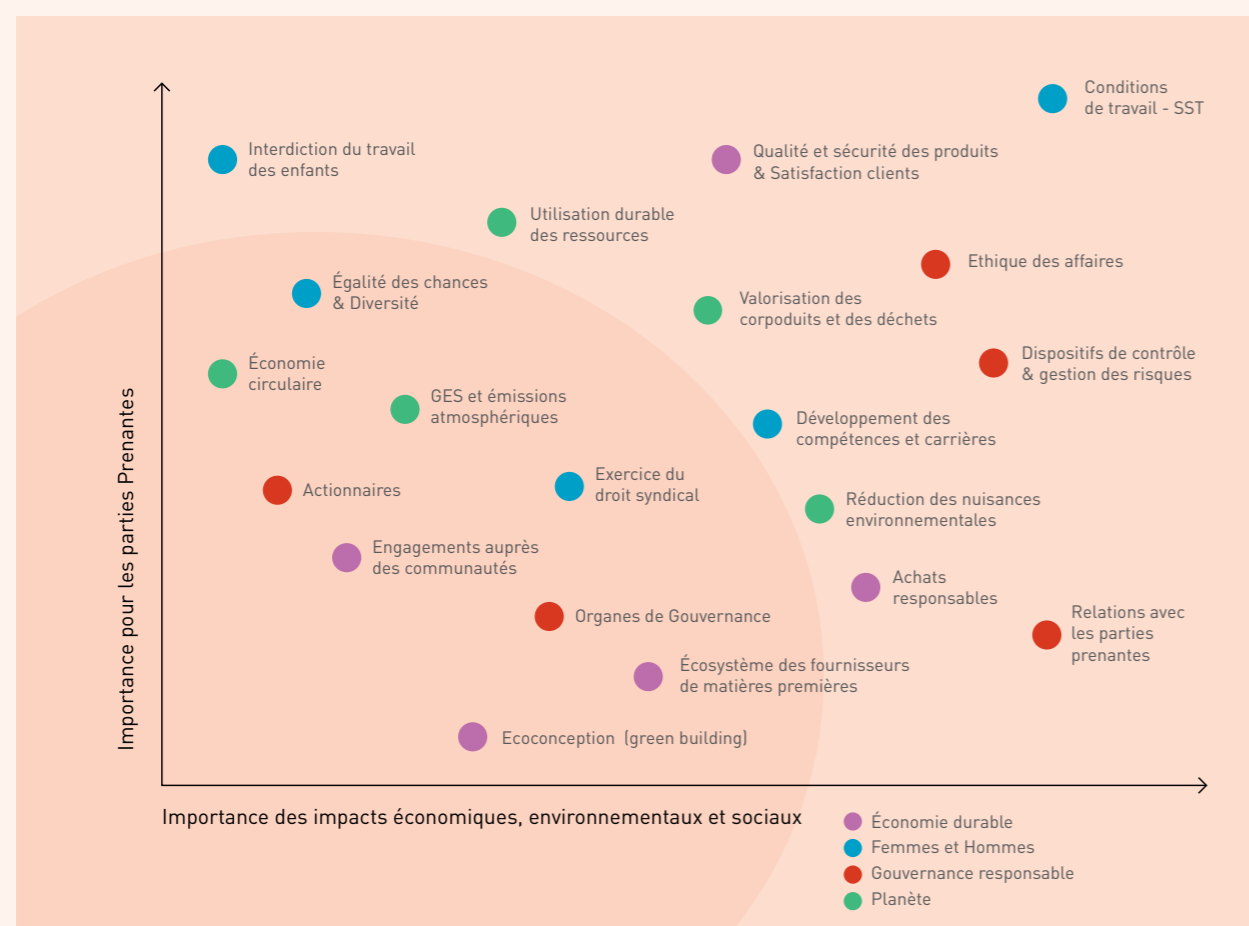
Conditions de travail - SST

Interdiction du travail des enfants

Qualité et sécurité des produits & Satisfaction clients

Utilisation durable des ressources

Ethique des affaires

Égalité des chances & Diversité

Valorisation des corpoduits et des déchets

Dispositifs de contrôle & gestion des risques

Économie circulaire

GES et émissions atmosphériques

Développement des compétences et carrières

Actionnaires

Exercice du droit syndical

Réduction des nuisances environnementales

Engagements auprès des communautés

Achats responsables

Organes de Gouvernance

Relations avec les parties prenantes

Écosystème des fournisseurs de matières premières

Ecoconception (green building)

Importance pour les parties Prenantes

Importance des impacts économiques, environnementaux et sociaux

Économie durable
Femmes et Hommes
Gouvernance responsable
Planète